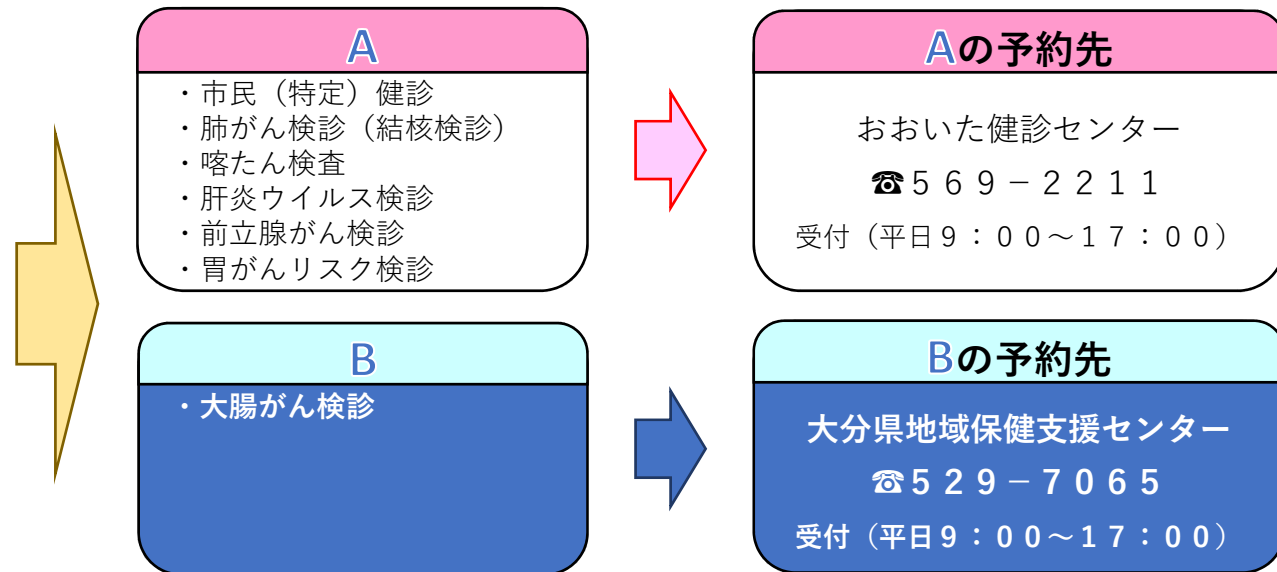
A

・市民（特定）健診
・肺がん検診（結核検診）
・喀たん検査
・肝炎ウイルス検診
・前立腺がん検診
・胃がんリスク検診

Aの予約先

おおいた健診センター

☎５６９－２２１１

受付（平日９：００～１７：００）

B

・大腸がん検診

Bの予約先

大分県地域保健支援センター

☎５２９－７０６５

受付（平日９：００～１７：００）